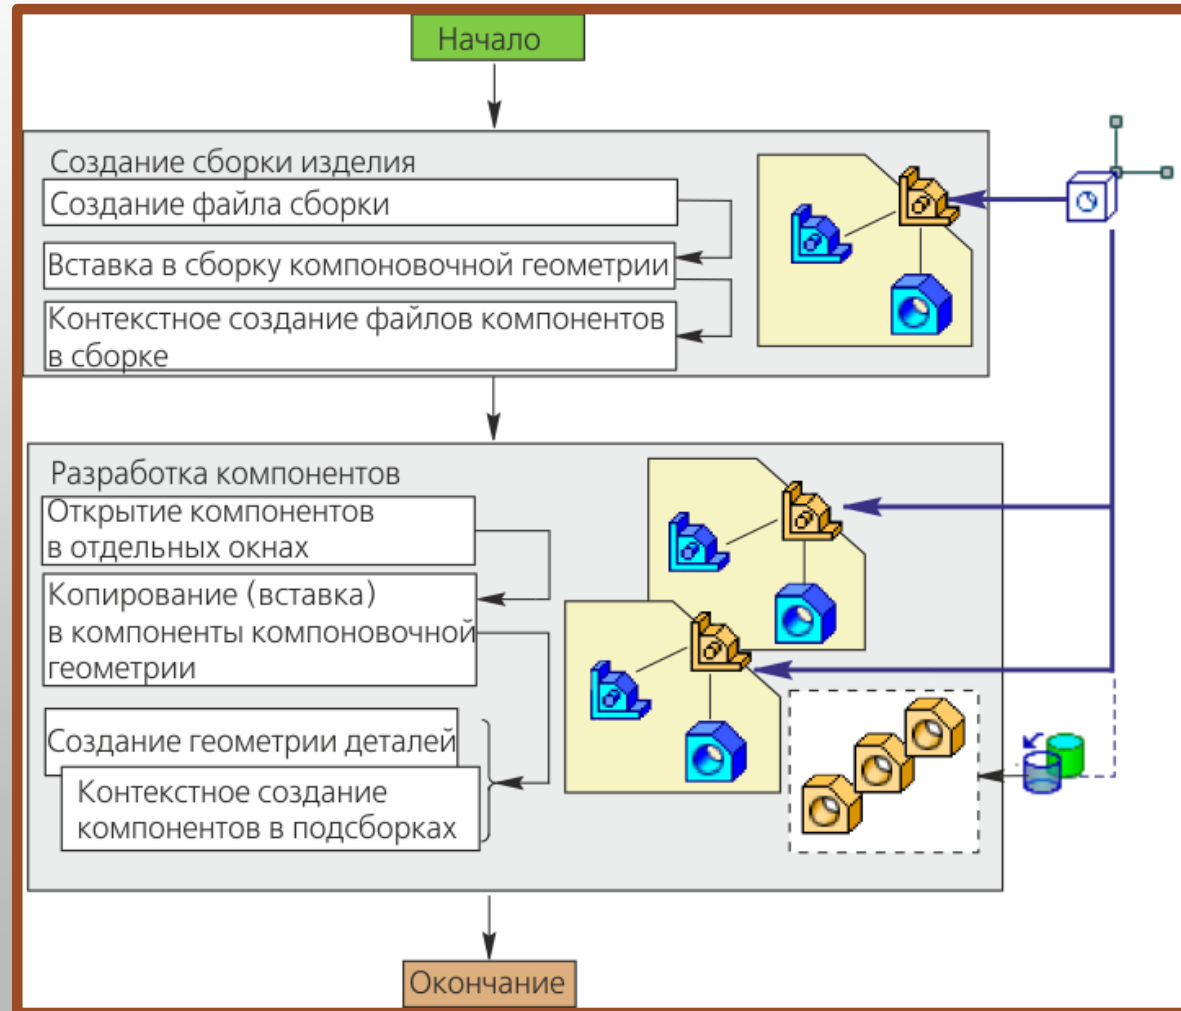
Начало

Создание сборки изделия

Создание файла сборки

Вставка в сборку компоновочной геометрии

Контекстное создание файлов компонентов в сборке

Разработка компонентов

Открытие компонентов в отдельных окнах

Копирование (вставка) в компоненты компоновочной геометрии

Создание геометрии деталей

Контекстное создание компонентов в подсборках

Окончание